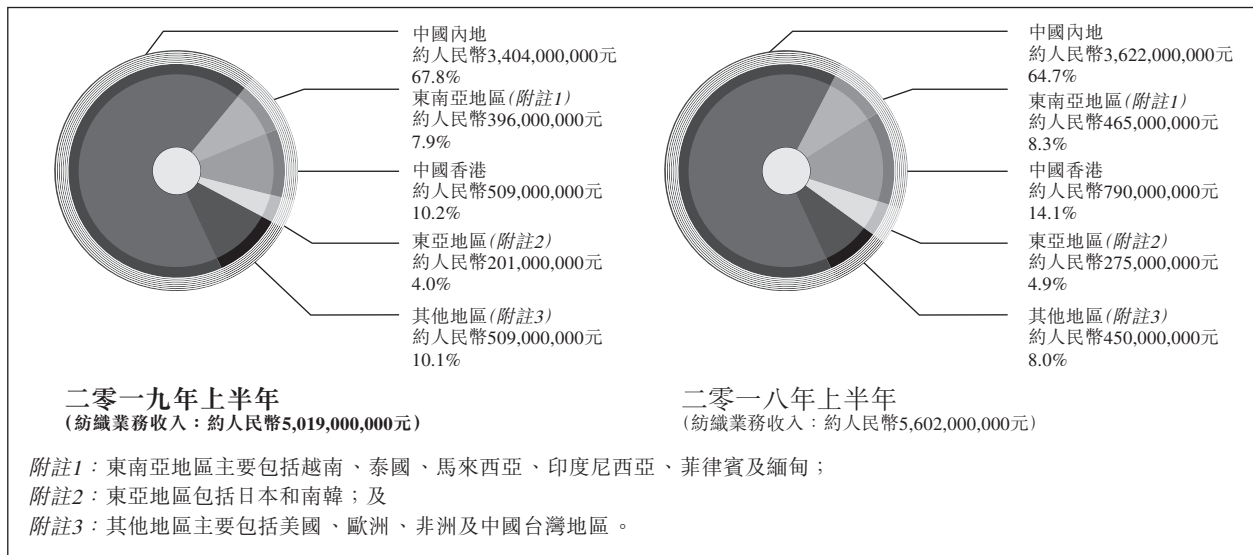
中國內地
約人民幣3,404,000,000元
67.8%

東南亞地區(附註1)
約人民幣396,000,000元
7.9%

中國香港
約人民幣509,000,000元
10.2%

東亞地區(附註2)
約人民幣201,000,000元
4.0%

其他地區(附註3)
約人民幣509,000,000元
10.1%

二零一九年上半年
(紡織業務收入:約人民幣5,019,000,000元)

中國內地
約人民幣3,622,000,000元
64.7%

東南亞地區(附註1)
約人民幣465,000,000元
8.3%

中國香港
約人民幣790,000,000元
14.1%

東亞地區(附註2)
約人民幣275,000,000元
4.9%

其他地區(附註3)
約人民幣450,000,000元
8.0%

二零一八年上半年
(紡織業務收入:約人民幣5,602,000,000元)

附註1:東南亞地區主要包括越南、泰國、馬來西亞、印度尼西亞、菲律賓及緬甸;
附註2:東亞地區包括日本和南韓;及
附註3:其他地區主要包括美國、歐洲、非洲及中國台灣地區。